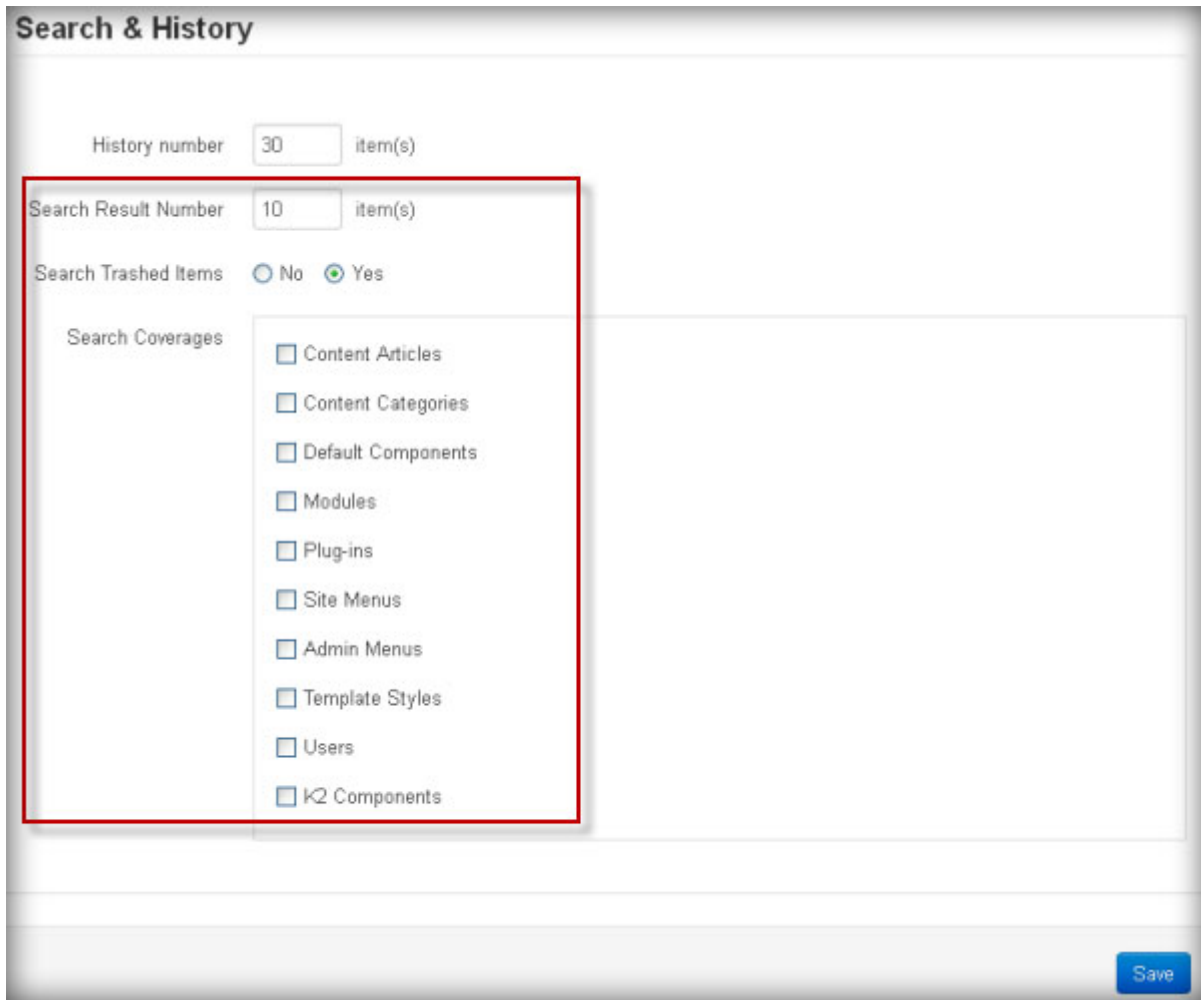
Search & History

History number 30 item(s)

Search Result Number 10 item(s)

Search Trashed Items No Yes

Search Coverages

Content Articles

Content Categories

Default Components

Modules

Plug-ins

Site Menus

Admin Menus

Template Styles

Users

K2 Components

Save